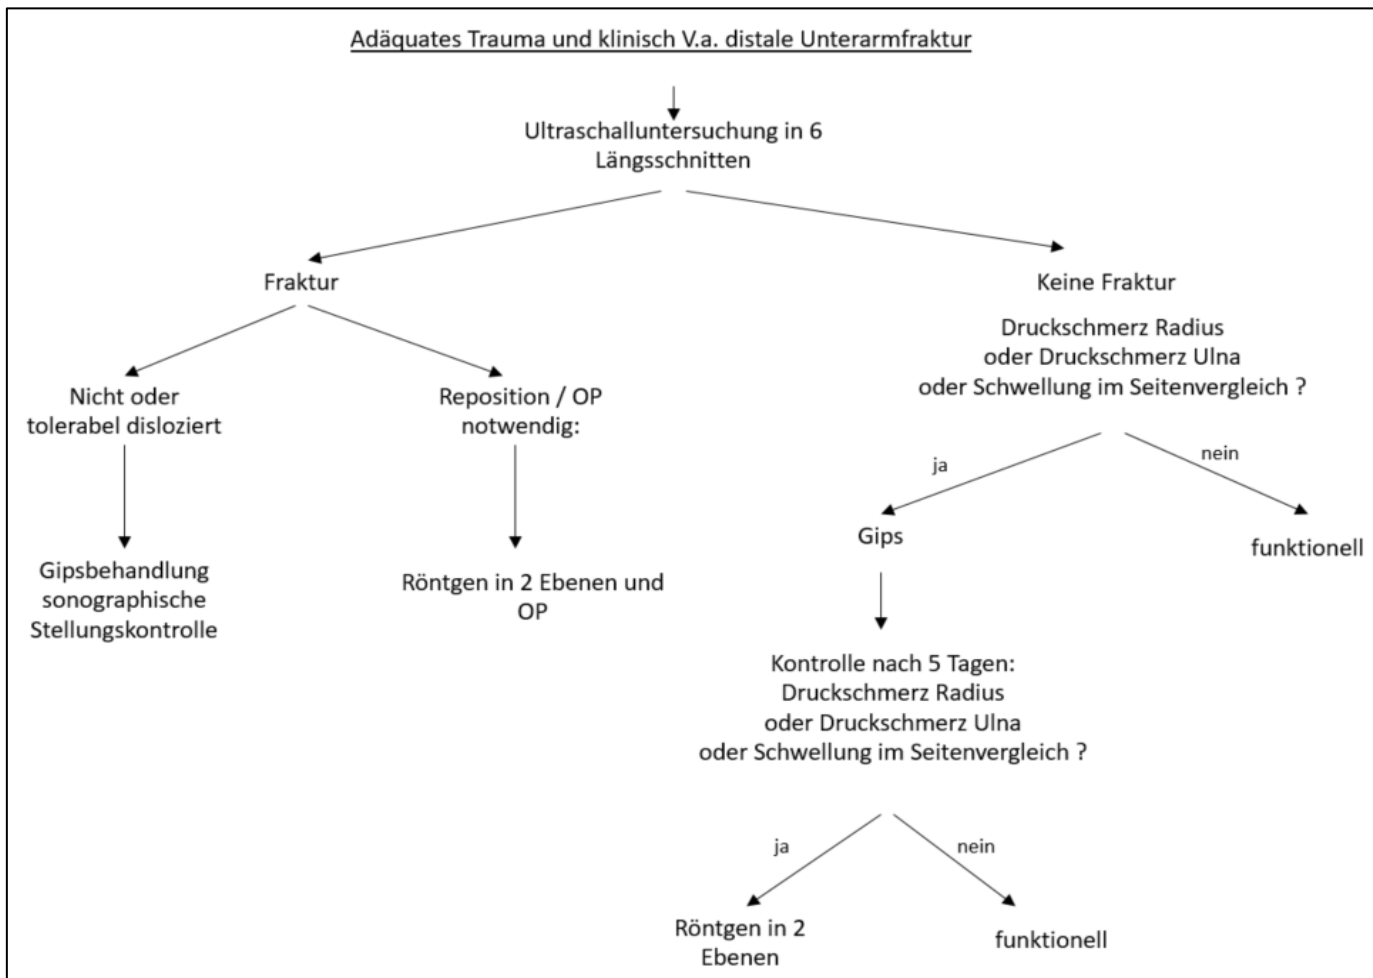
Adäquates Trauma und klinisch V.a. distale Unterarmfraktur

Ultraschalluntersuchung in 6 Längsschnitten

Fraktur

Nicht oder tolerabel disloziert

Gipsbehandlung sonographische Stellungskontrolle

Reposition / OP notwendig:

Röntgen in 2 Ebenen und OP

Keine Fraktur

Druckschmerz Radius oder Druckschmerz Ulna oder Schwellung im Seitenvergleich ?

ja

Gips

Kontrolle nach 5 Tagen: Druckschmerz Radius oder Druckschmerz Ulna oder Schwellung im Seitenvergleich ?

ja

Röntgen in 2 Ebenen

nein

funktionell

nein

funktionell